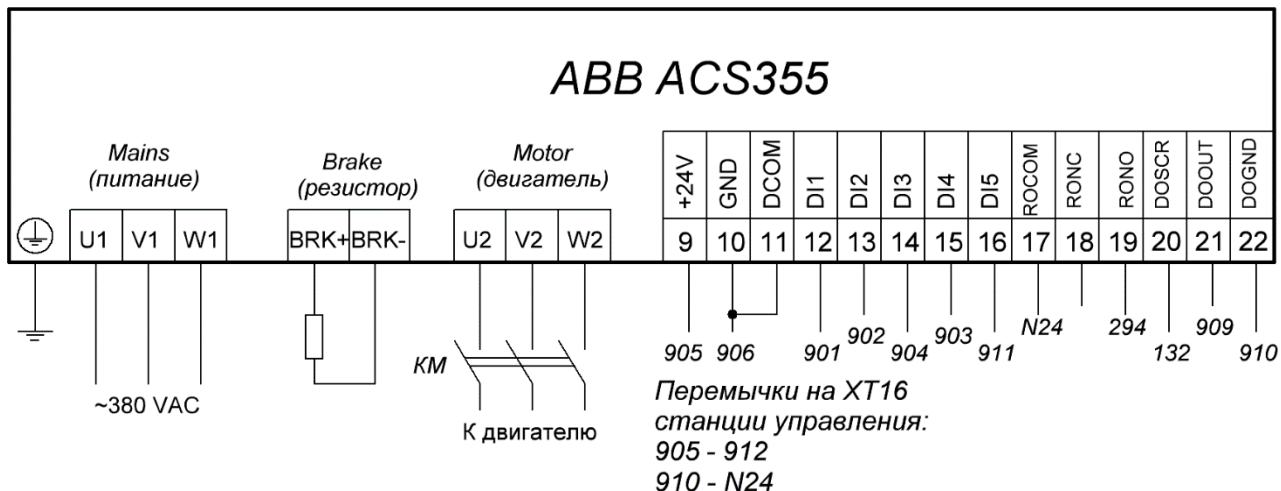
ABB ACS355

Mains
(питание)

Brake
(резистор)

Motor
(двигатель)

U1 V1 W1

BRK+ BRK-

U2 V2 W2

| +24V | GND | DCOM | DI1 | DI2 | DI3 | DI4 | DI5 | ROCOM | RONC | RONO | DOSCR | DOOUT | DOGND |
|---|---|---|---|---|---|---|---|---|---|---|---|---|---|
| 9 | 10 | 11 | 12 | 13 | 14 | 15 | 16 | 17 | 18 | 19 | 20 | 21 | 22 |

~380 VAC

KM

К двигателю

905 906 901 902 904 903 911 N24 294 132 909 910

Перемычки на XT16
станции управления:
905 - 912
910 - N24